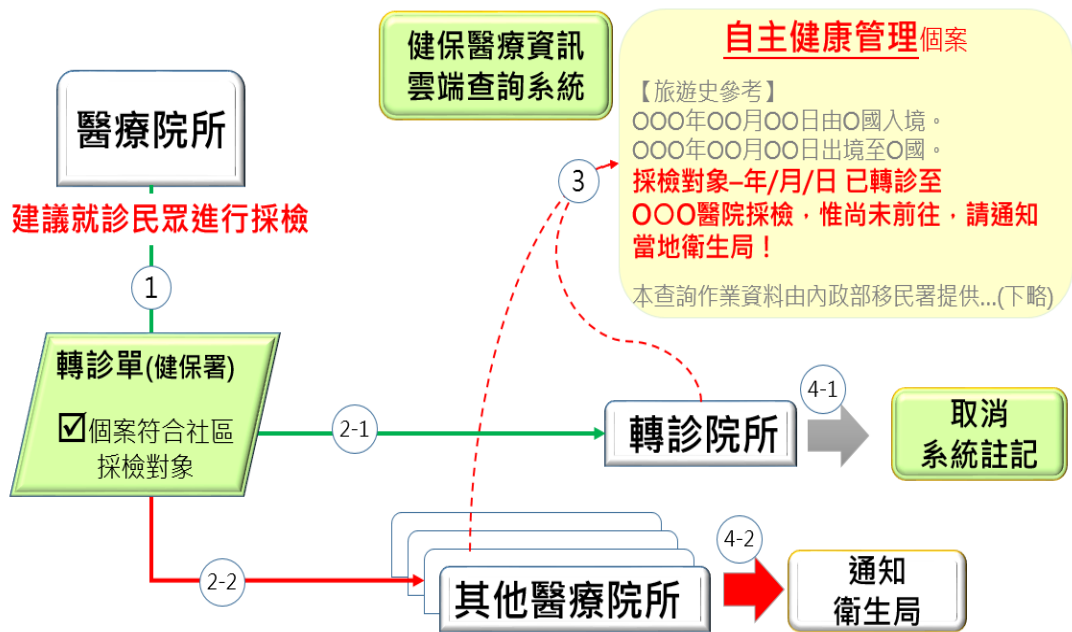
健保醫療資訊
雲端查詢系統

自主健康管理個案

【旅遊史參考】
OOO年OO月OO日由O國入境。
OOO年OO月OO日出境至O國。
採檢對象–年/月/日 已轉診至 OOO醫院採檢，惟尚未前往，請通知當地衛生局！

本查詢作業資料由內政部移民署提供...(下略)

醫療院所

建議就診民眾進行採檢

1

轉診單(健保署)

☑個案符合社區採檢對象

3

2-1

轉診院所

4-1

取消
系統註記

2-2

其他醫療院所

4-2

通知
衛生局